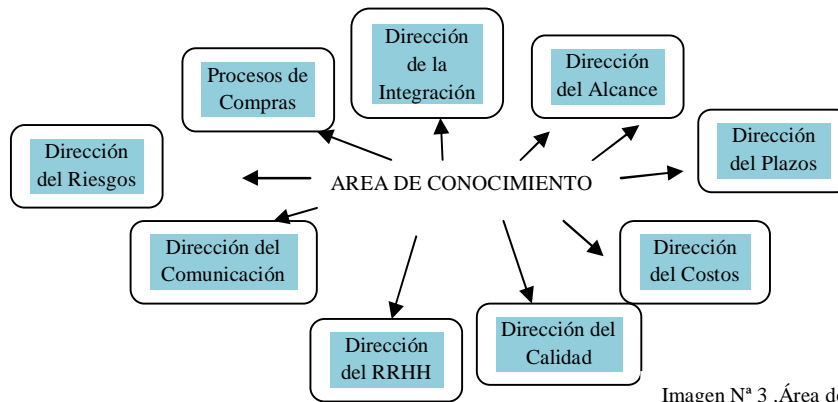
Procesos de Compras

Dirección de la Integración

Dirección del Alcance

Dirección del Riesgos

Dirección del Plazos

AREA DE CONOCIMIENTO

Dirección del Comunicación

Dirección del Costos

Dirección del RRHH

Dirección del Calidad

Imagen Nª 3 .Área de